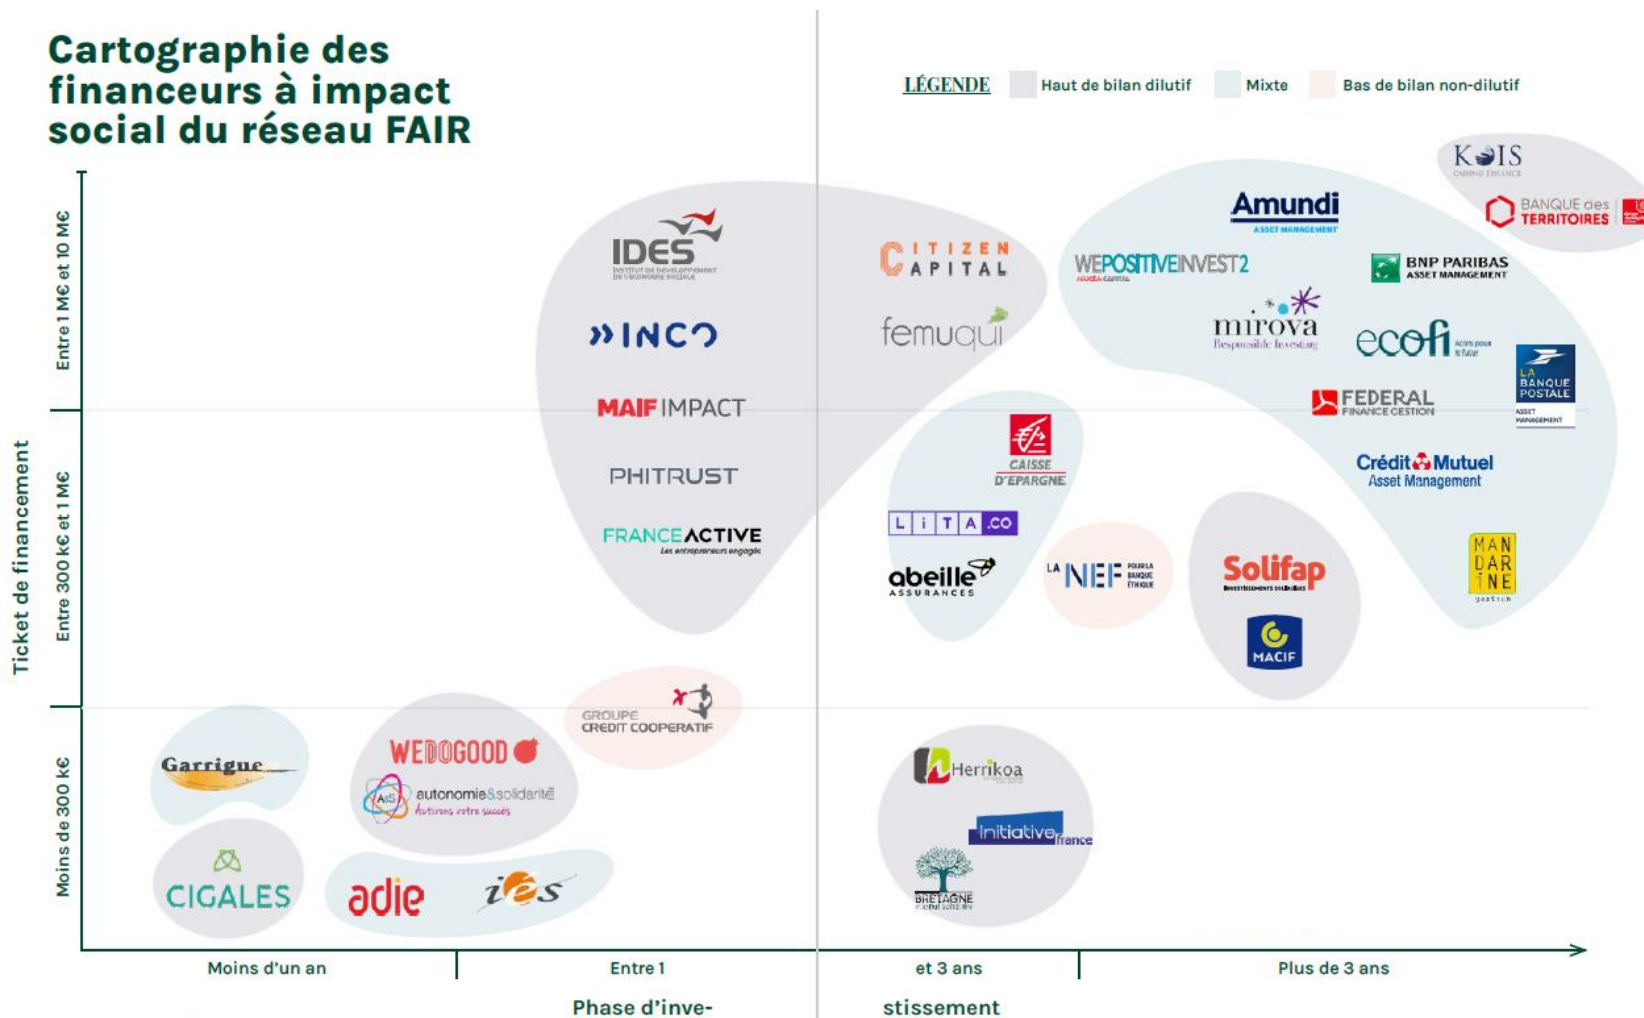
Cartographie des financeurs à impact social du réseau FAIR

LÉGENDE Haut de bilan dilutif Mixte Bas de bilan non-dilutif

Ticket de financement

Entre 1 M€ et 10 M€

Entre 300 k€ et 1 M€

Moins de 300 k€

IDES INSTITUT DE DÉVELOPPEMENT DE L'ÉCONOMIE SOCIALE

INCO

MAIF IMPACT

PHITRUST

FRANCE ACTIVE Les entrepreneurs engagés

CITIZEN CAPITAL

femuqui

KOIS

BANQUE des TERRITOIRES

Amundi ASSET MANAGEMENT

WEPOSITIVEINVEST2

BNP PARIBAS ASSET MANAGEMENT

mirova Responsible Investing

ecofi

LA BANQUE POSTALE ASSET MANAGEMENT

FEDERAL FINANCE GESTION

Crédit Mutuel Asset Management

CAISSE D'EPARGNE

LITA.CO

abeille ASSURANCES

LA NEF POUR LA BANQUE ÉTHIQUE

Solifap

MACIF

MANDARINE gestion

GROUPE CREDIT COOPERATIF

Garrigue

WEDOGOOD

autonomie&solidarité Activons votre succès

CIGALES

adie

ies

Herrikoa

Initiative France

BRETAGNE

Moins d'un an

Entre 1

et 3 ans

Plus de 3 ans

Phase d'inve-

stissement